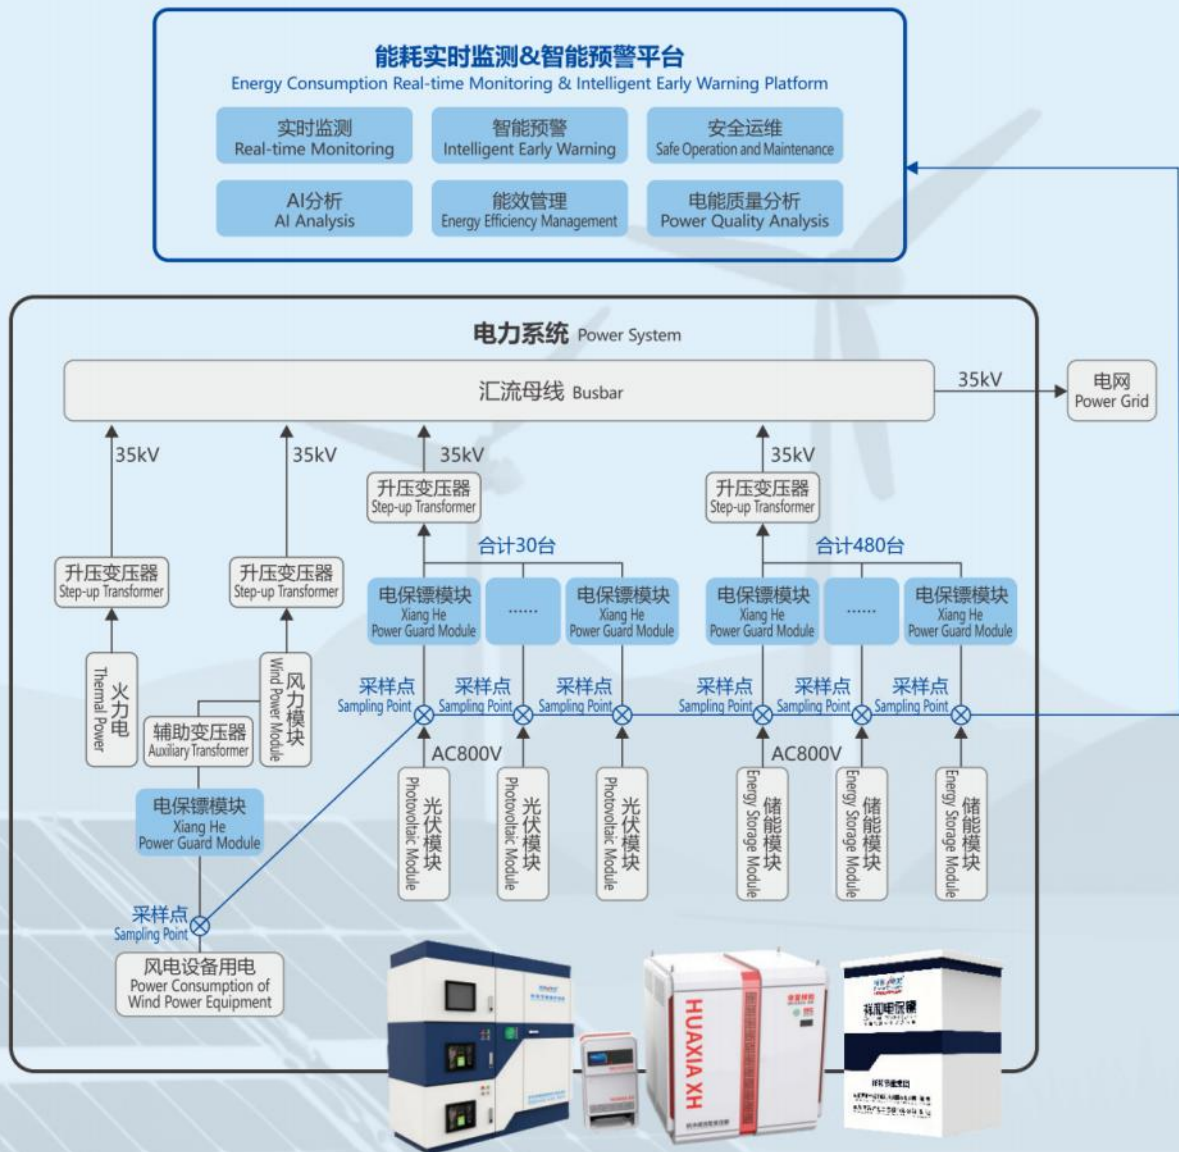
能耗实时监测&智能预警平台
Energy Consumption Real-time Monitoring & Intelligent Early Warning Platform

实时监测
Real-time Monitoring

智能预警
Intelligent Early Warning

安全运维
Safe Operation and Maintenance

AI分析
AI Analysis

能效管理
Energy Efficiency Management

电能质量分析
Power Quality Analysis

电力系统 Power System

汇流母线 Busbar

35kV

电网
Power Grid

35kV

35kV

35kV

35kV

升压变压器
Step-up Transformer

升压变压器
Step-up Transformer

合计30台

合计480台

升压变压器
Step-up Transformer

升压变压器
Step-up Transformer

电保镖模块
Xiang He
Power Guard Module

......

电保镖模块
Xiang He
Power Guard Module

电保镖模块
Xiang He
Power Guard Module

......

电保镖模块
Xiang He
Power Guard Module

火力电
Thermal Power

风力模块
Wind Power Module

辅助变压器
Auxiliary Transformer

采样点
Sampling Point

采样点
Sampling Point

采样点
Sampling Point

采样点
Sampling Point

采样点
Sampling Point

采样点
Sampling Point

AC800V

AC800V

光伏模块
Photovoltaic Module

光伏模块
Photovoltaic Module

光伏模块
Photovoltaic Module

储能模块
Energy Storage Module

储能模块
Energy Storage Module

储能模块
Energy Storage Module

电保镖模块
Xiang He
Power Guard Module

采样点
Sampling Point

风电设备用电
Power Consumption of Wind Power Equipment

HUAXIA XH

祥和电保镖